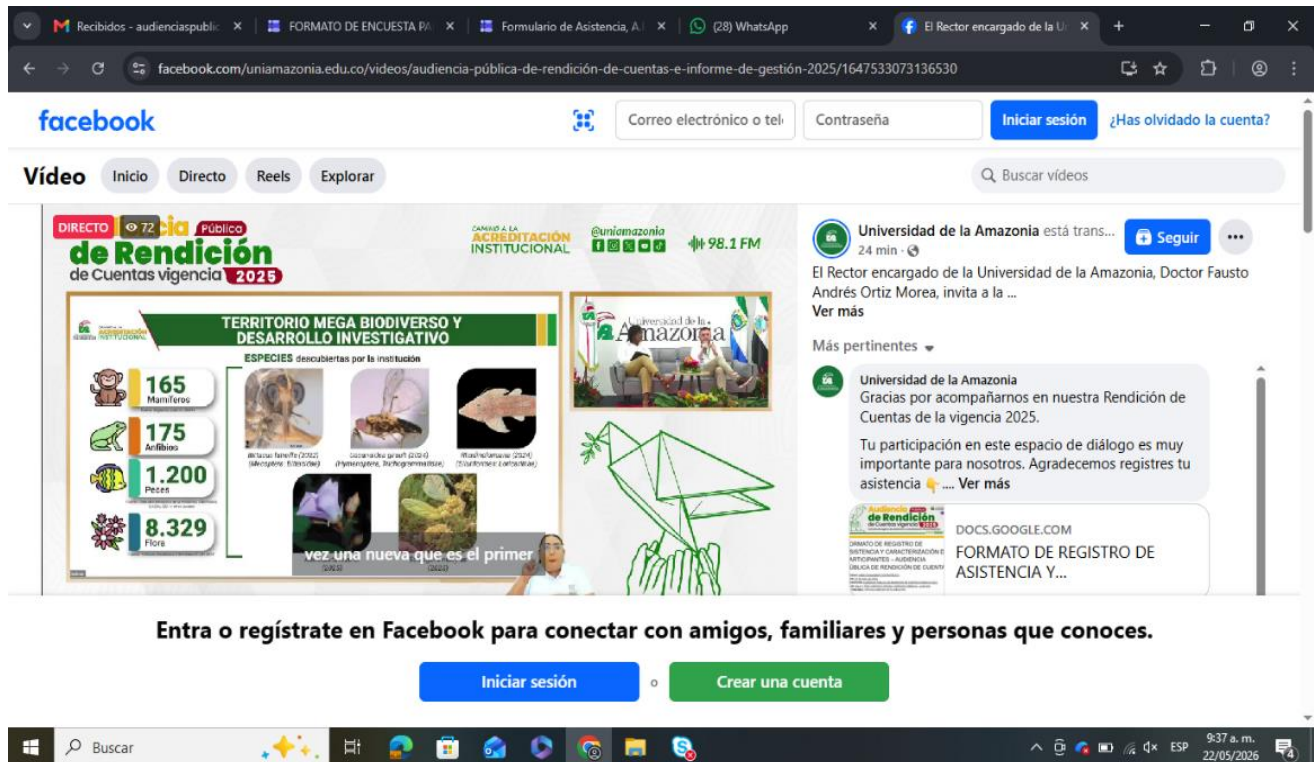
Recibidos - audienciaspublic ×
FORMATO DE ENCUESTA PA ×
Formulario de Asistencia, A ×
(28) WhatsApp ×
El Rector encargado de la U ×

facebook.com/uniamazonia.edu.co/videos/audiencia-pública-de-rendición-de-cuentas-e-informe-de-gestión-2025/1647533073136530

facebook
Correo electrónico o telé
Contraseña
Iniciar sesión
¿Has olvidado la cuenta?

Vídeo
Inicio
Directo
Reels
Explorar
Buscar vídeos

DIRECTO 72
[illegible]cia Pública
de Rendición
de Cuentas vigencia 2025
CAMINO A LA ACREDITACIÓN INSTITUCIONAL
@uniamazonia
98.1 FM

TERRITORIO MEGA BIODIVERSO Y DESARROLLO INVESTIGATIVO
ESPECIES descubiertas por la institución
165 Mamíferos
175 Anfibios
1.200 Peces
8.329 Flora
vez una nueva que es el primer

Universidad de la Amazonia

Universidad de la Amazonia está trans...
24 min ·
Seguir
El Rector encargado de la Universidad de la Amazonia, Doctor Fausto Andrés Ortiz Morea, invita a la ...
Ver más
Más pertinentes
Universidad de la Amazonia
Gracias por acompañarnos en nuestra Rendición de Cuentas de la vigencia 2025.
Tu participación en este espacio de diálogo es muy importante para nosotros. Agradecemos registres tu asistencia 👇.... Ver más
DOCS.GOOGLE.COM
FORMATO DE REGISTRO DE ASISTENCIA Y...

Entra o regístrate en Facebook para conectar con amigos, familiares y personas que conoces.
Iniciar sesión
o
Crear una cuenta

Buscar
ESP
9:37 a. m.
22/05/2026